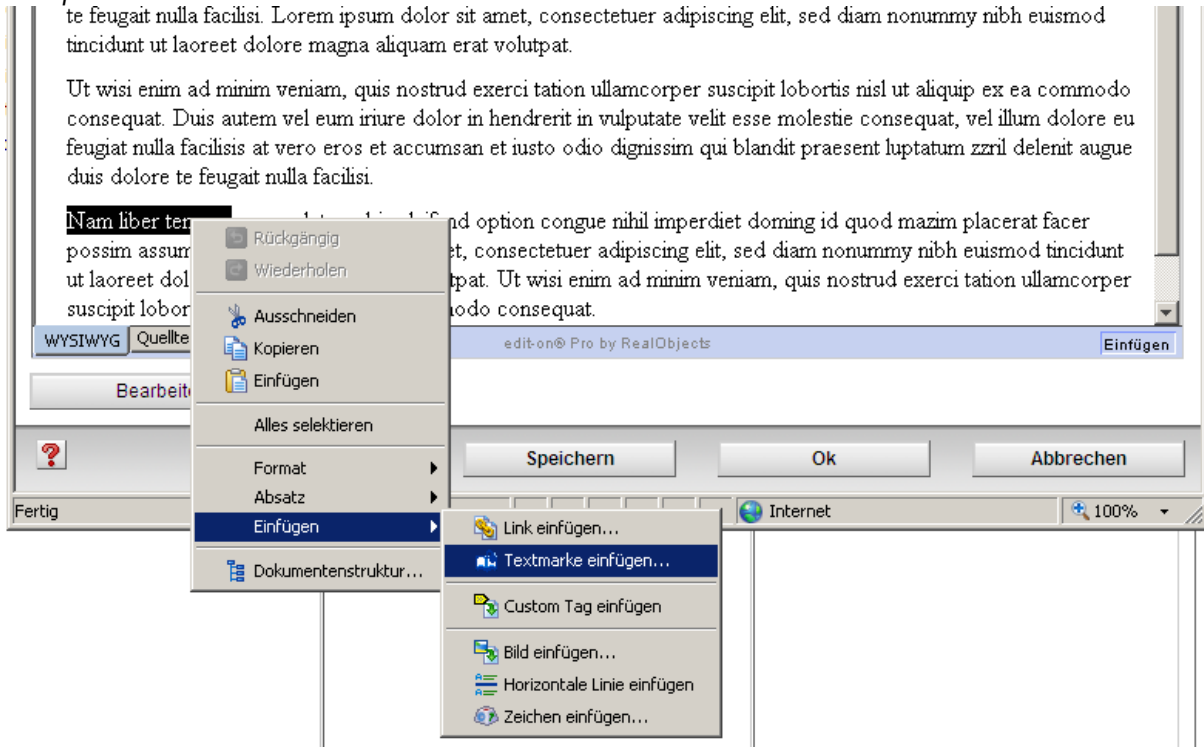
te feugait nulla facilisi. Lorem ipsum dolor sit amet, consectetuer adipiscing elit, sed diam nonummy nibh euismod tincidunt ut laoreet dolore magna aliquam erat volutpat.

Ut wisi enim ad minim veniam, quis nostrud exerci tation ullamcorper suscipit lobortis nisl ut aliquip ex ea commodo consequat. Duis autem vel eum iriure dolor in hendrerit in vulputate velit esse molestie consequat, vel illum dolore eu feugiat nulla facilisis at vero eros et accumsan et iusto odio dignissim qui blandit praesent luptatum zzril delenit augue duis dolore te feugait nulla facilisi.

Nam liber ten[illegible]nd option congue nihil imperdiet doming id quod mazim placerat facer possim assum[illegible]et, consectetuer adipiscing elit, sed diam nonummy nibh euismod tincidunt ut laoreet dol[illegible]tpat. Ut wisi enim ad minim veniam, quis nostrud exerci tation ullamcorper suscipit lobor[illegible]odo consequat.

WYSIWYG Quellte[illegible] edit-on® Pro by RealObjects Einfügen

Bearbeit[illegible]

Rückgängig
Wiederholen
Ausschneiden
Kopieren
Einfügen
Alles selektieren
Format
Absatz
Einfügen
Dokumentenstruktur...

Link einfügen...
Textmarke einfügen...
Custom Tag einfügen
Bild einfügen...
Horizontale Linie einfügen
Zeichen einfügen...

Speichern Ok Abbrechen

Fertig Internet 100%